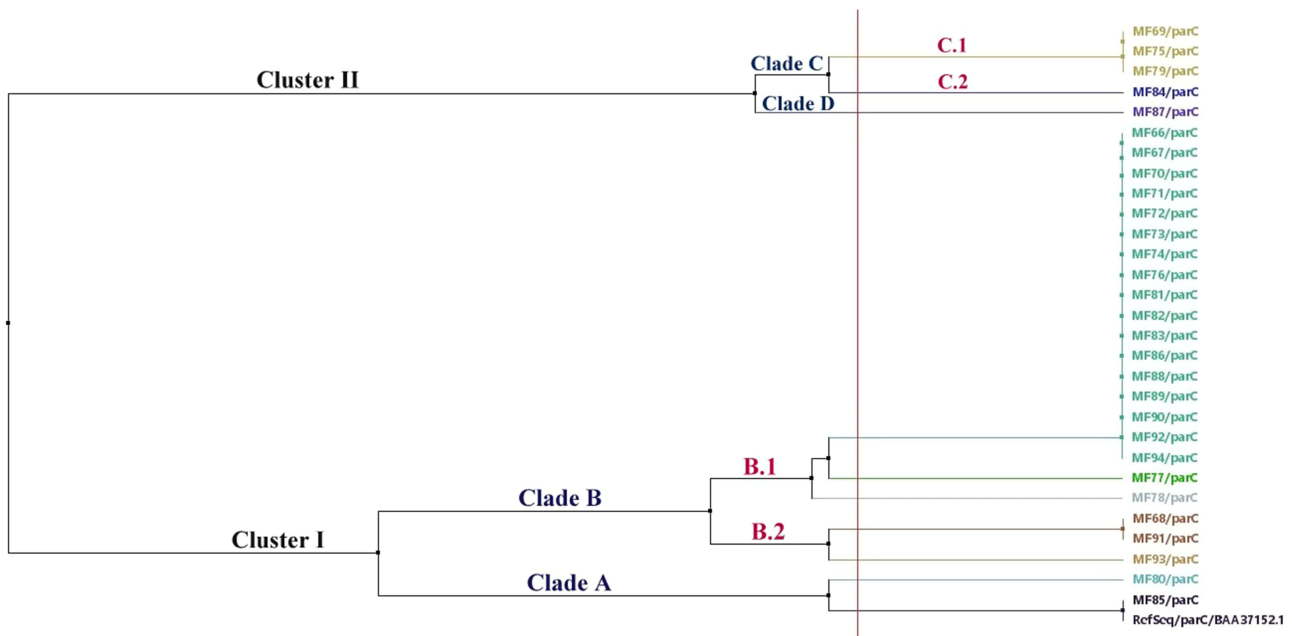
Cluster II

Clade C

C.1

C.2

Clade D

MF69/parC
MF75/parC
MF79/parC
MF84/parC
MF87/parC
MF66/parC
MF67/parC
MF70/parC
MF71/parC
MF72/parC
MF73/parC
MF74/parC
MF76/parC
MF81/parC
MF82/parC
MF83/parC
MF86/parC
MF88/parC
MF89/parC
MF90/parC
MF92/parC
MF94/parC
MF77/parC
MF78/parC
MF68/parC
MF91/parC
MF93/parC
MF80/parC
MF85/parC
RefSeq/parC/BAA37152.1

B.1

Clade B

B.2

Cluster I

Clade A